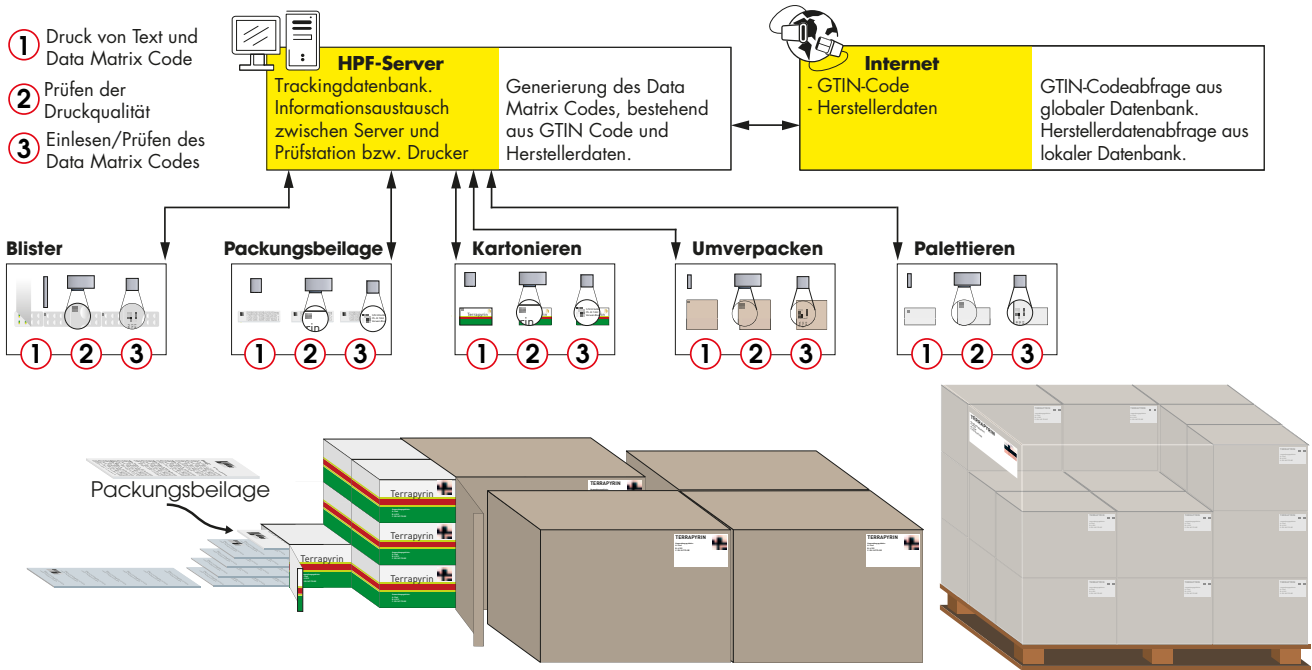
1 Druck von Text und Data Matrix Code

2 Prüfen der Druckqualität

3 Einlesen/Prüfen des Data Matrix Codes

HPF-Server
Trackingdatenbank. Informationsaustausch zwischen Server und Prüfstation bzw. Drucker

Generierung des Data Matrix Codes, bestehend aus GTIN Code und Herstellerdaten.

Internet
- GTIN-Code
- Herstellerdaten

GTIN-Codeabfrage aus globaler Datenbank. Herstellerdatenabfrage aus lokaler Datenbank.

Blister
1 2 3

Packungsbeilage
1 2 3

Kartonieren
Terrapyrin
1 2 3

Umverpacken
1 2 3

Palettieren
1 2 3

Packungsbeilage

Terrapyrin
Terrapyrin
Terrapyrin
Terrapyrin
TERRAPYRIN
TERRAPYRIN
TERRAPYRIN
TERRAPYRIN